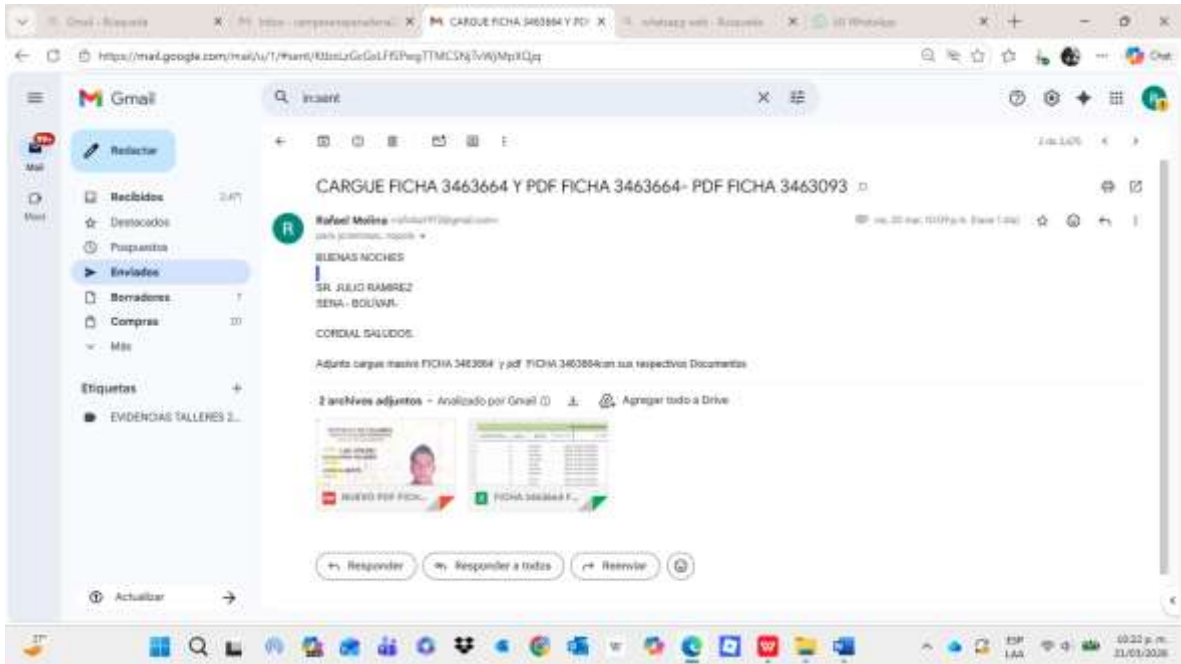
Gmail - Búsqueda | https://... | CARGUE FICHA 3463664 Y PDF | whatsapp web - Búsqueda | WhatsApp

https://mail.google.com/mail/u/1/#sent/KtbxLrGcGsLFfSPwgTTMCSNjTvWjMpXQjq

Chat

Gmail

in:sent

Mail

Meet

Redactar

Recibidos 2.471
Destacados
Pospuestos
Enviados
Borradores 7
Compras 33
Más

Etiquetas +
EVIDENCIAS TALLERES 2...

Actualizar

2 de 3.470

CARGUE FICHA 3463664 Y PDF FICHA 3463664- PDF FICHA 3463093

Rafael Molina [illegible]
para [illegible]

BUENAS NOCHES

SR. JULIO RAMIREZ
SENA - BOLIVAR-

CORDIAL SALUDOS.

Adjunto cargue masivo FICHA 3463664 y pdf FICHA 3463664con sus respectivos Documentos

2 archivos adjuntos • Analizado por Gmail
Agregar todo a Drive

NUEVO PDF FICH...
FICHA 3463664 F...

Responder
Responder a todos
Reenviar

27°

ESP LAA
10:22 p. m.
21/03/2026